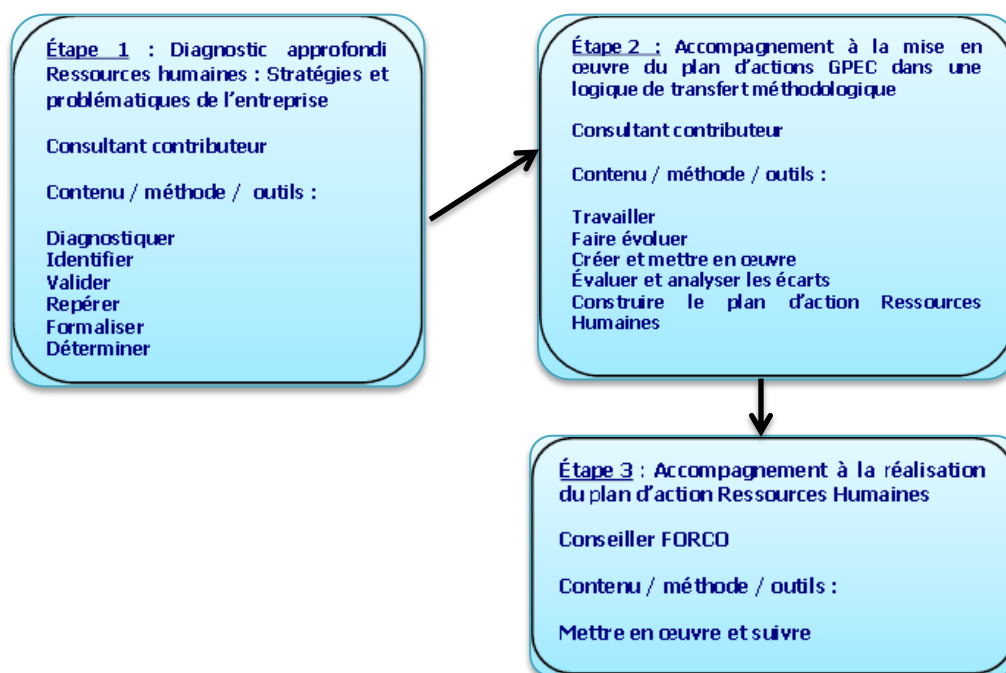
Étape 1 : Diagnostic approfondi Ressources humaines : Stratégies et problématiques de l'entreprise

Consultant contributeur

Contenu / méthode / outils :

Diagnostiquer
Identifier
Valider
Repérer
Formaliser
Déterminer

Étape 2 : Accompagnement à la mise en œuvre du plan d'actions GPEC dans une logique de transfert méthodologique

Consultant contributeur

Contenu / méthode / outils :

Travailler
Faire évoluer
Créer et mettre en œuvre
Évaluer et analyser les écarts
Construire le plan d'action Ressources Humaines

Étape 3 : Accompagnement à la réalisation du plan d'action Ressources Humaines

Conseiller FORCO

Contenu / méthode / outils :

Mettre en œuvre et suivre